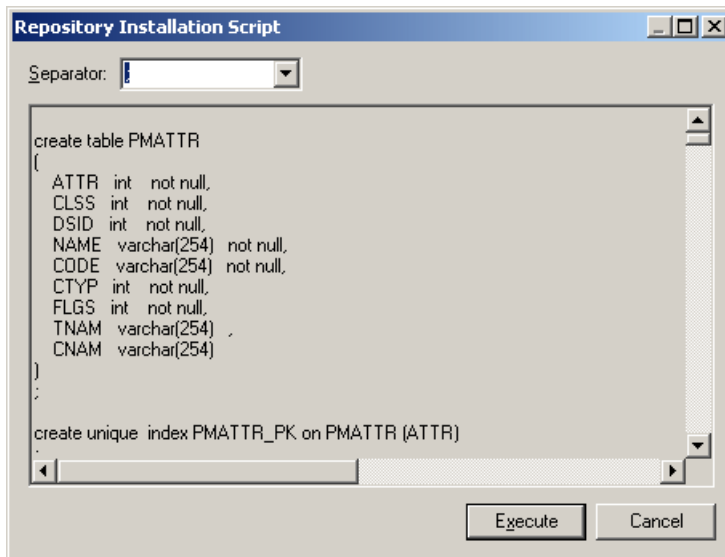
Repository Installation Script

Separator: ;

create table PMATTR
(
ATTR int not null,
CLSS int not null,
DSID int not null,
NAME varchar(254) not null,
CODE varchar(254) not null,
CTYP int not null,
FLGS int not null,
TNAM varchar(254) ,
CNAM varchar(254)
)
;

create unique index PMATTR_PK on PMATTR (ATTR)

Execute Cancel